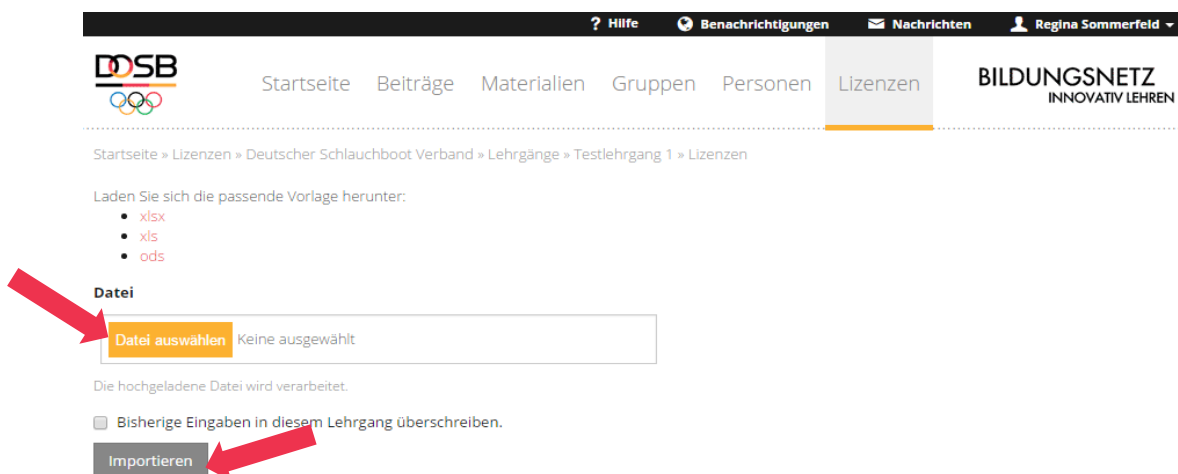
? Hilfe Benachrichtigungen Nachrichten Regina Sommerfeld

DOSB

Startseite Beiträge Materialien Gruppen Personen Lizenzen

BILDUNGSNETZ
INNOVATIV LEHREN

Startseite » Lizenzen » Deutscher Schlauchboot Verband » Lehrgänge » Testlehrgang 1 » Lizenzen

Laden Sie sich die passende Vorlage herunter:
- xlsx
- xls
- ods

Datei

Datei auswählen Keine ausgewählt

Die hochgeladene Datei wird verarbeitet.

Bisherige Eingaben in diesem Lehrgang überschreiben.

Importieren